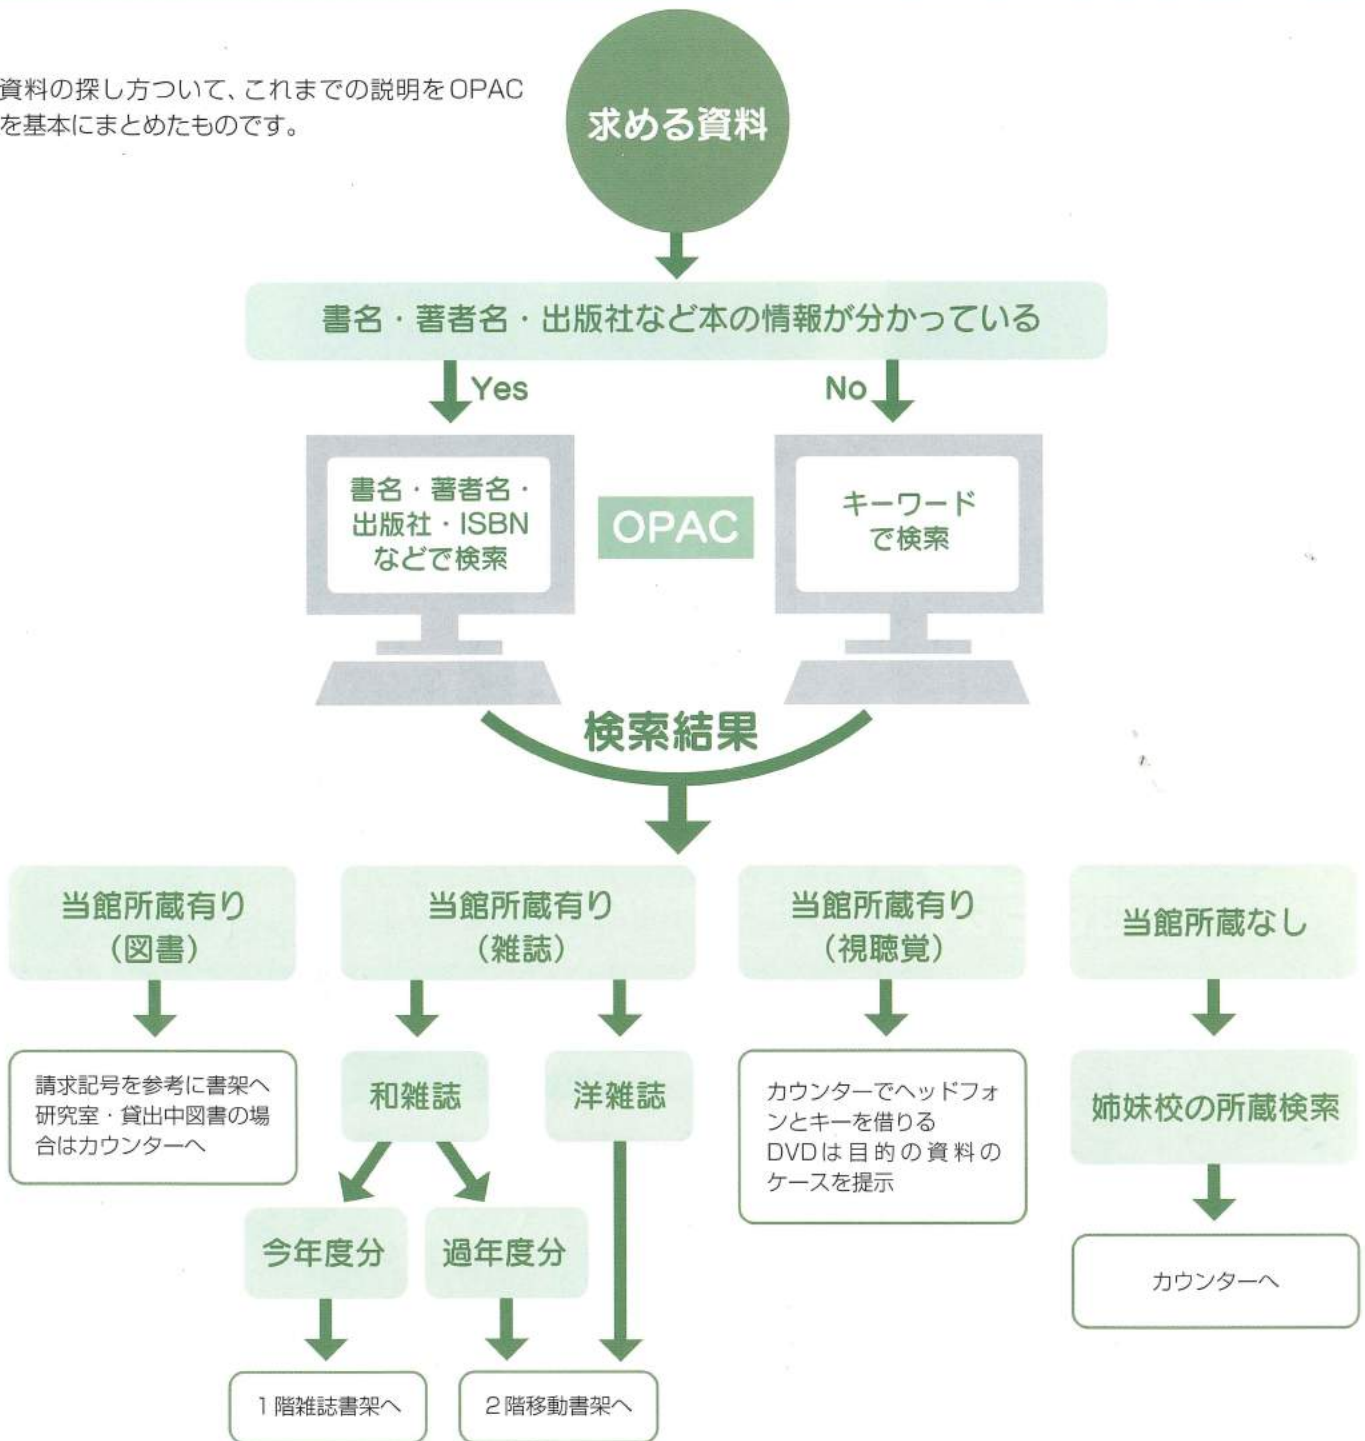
資料の探し方ついて、これまでの説明をOPACを基本にまとめたものです。

求める資料

書名・著者名・出版社など本の情報が分かっている

Yes

No

書名・著者名・出版社・ISBNなどで検索

OPAC

キーワードで検索

検索結果

当館所蔵有り（図書）

当館所蔵有り（雑誌）

当館所蔵有り（視聴覚）

当館所蔵なし

請求記号を参考に書架へ研究室・貸出中図書の場合はカウンターへ

和雑誌

洋雑誌

カウンターでヘッドフォンとキーを借りるDVDは目的の資料のケースを提示

姉妹校の所蔵検索

今年度分

過年度分

カウンターへ

1階雑誌書架へ

2階移動書架へ